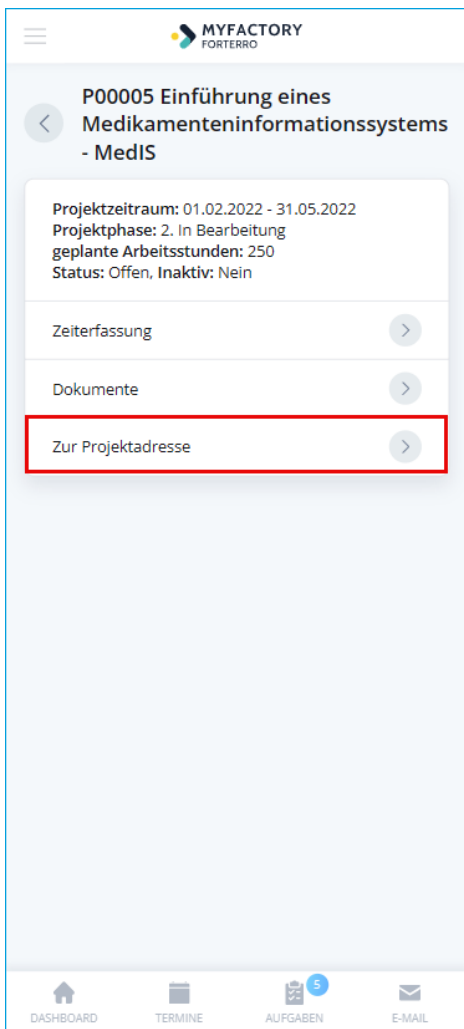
MYFACTORY
FORTERRO

P00005 Einführung eines Medikamenteninformationssystems - MedIS

**Projektzeitraum:** 01.02.2022 - 31.05.2022
**Projektphase:** 2. In Bearbeitung
**geplante Arbeitsstunden:** 250
**Status:** Offen, **Inaktiv:** Nein

Zeiterfassung

Dokumente

Zur Projektadresse

DASHBOARD
TERMINE
5
AUFGABEN
E-MAIL